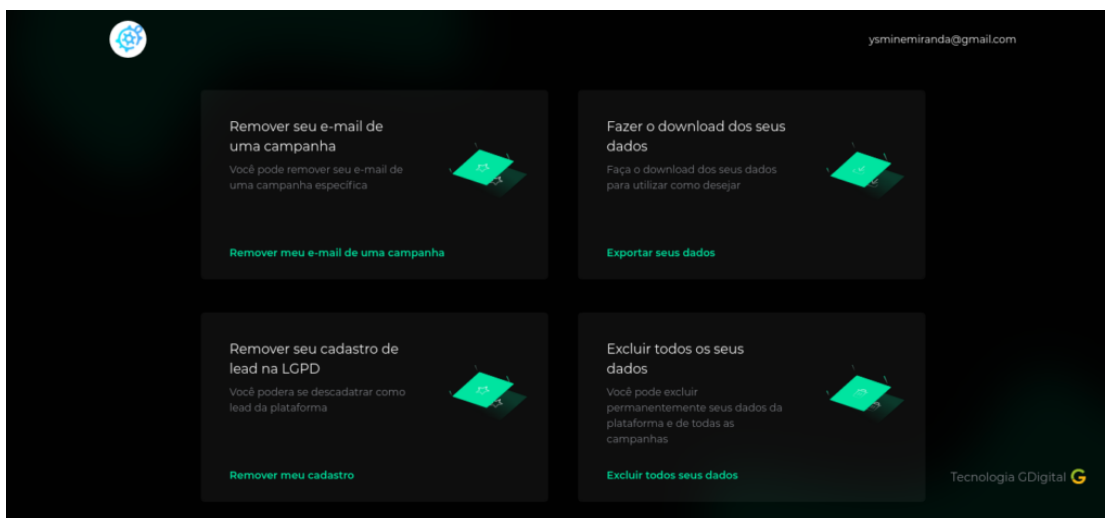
ysminemiranda@gmail.com

Remover seu e-mail de uma campanha

Você pode remover seu e-mail de uma campanha específica

Remover meu e-mail de uma campanha

Fazer o download dos seus dados

Faça o download dos seus dados para utilizar como desejar

Exportar seus dados

Remover seu cadastro de lead na LGPD

Você podera se descadatrar como lead da plataforma

Remover meu cadastro

Excluir todos os seus dados

Você pode excluir permanentemente seus dados da plataforma e de todas as campanhas

Excluir todos seus dados

Tecnologia GDigital G